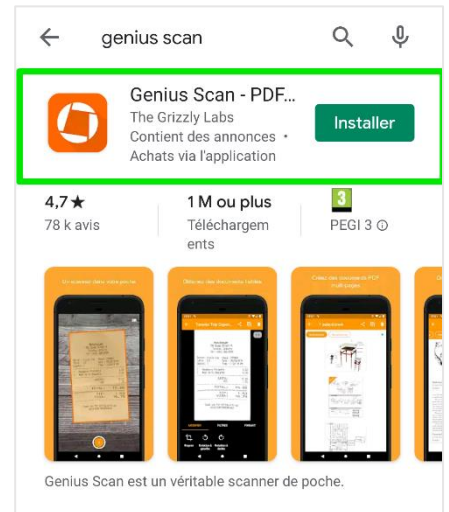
genius scan

Genius Scan - PDF...
The Grizzly Labs
Contient des annonces •
Achats via l'application
Installer

4,7★
78 k avis

1 M ou plus
Téléchargements

3
PEGI 3 ⓘ

Un scanner dans votre poche
Obtenez des documents nettes
Créez des documents PDF multi-pages

Genius Scan est un véritable scanner de poche.